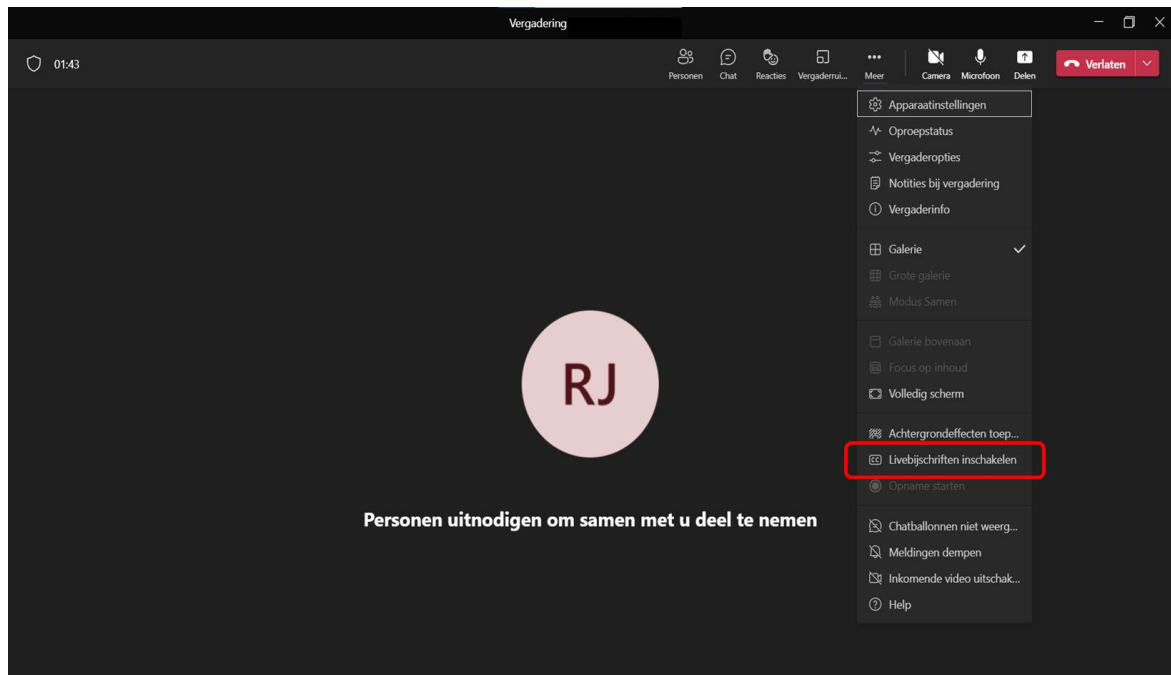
Vergadering

01:43

Personen Chat Reacties Vergaderrui... Meer Camera Microfoon Delen Verlaten

Apparaatinstellingen
Oproepstatus
Vergaderopties
Notities bij vergadering
Vergaderinfo

Galerie
Grote galerie
Modus Samen

Galerie bovenaan
Focus op inhoud
Volledig scherm

Achtergrondeffecten toep...
Livebijschriften inschakelen
Opname starten

Chatballonnen niet weerg...
Meldingen dempen
Inkomende video uitschak...
Help

RJ

Personen uitnodigen om samen met u deel te nemen